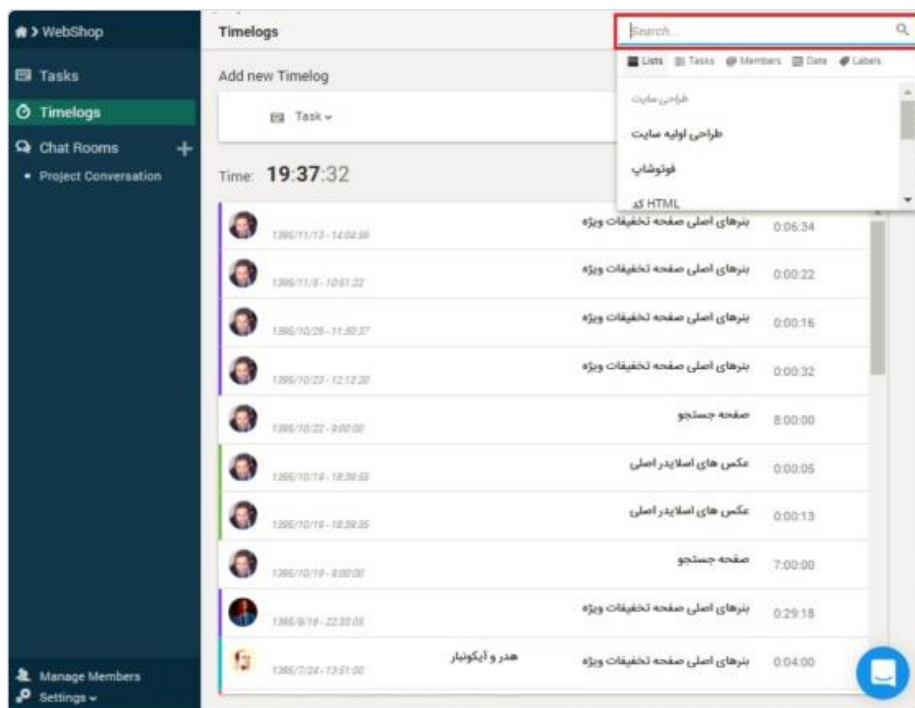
> WebShop

Tasks

Timelogs

Chat Rooms +

• Project Conversation

Manage Members

Settings ⌄

Timelogs

Search...

Lists Tasks Members Date Labels

طراحی سایت

طراحی اولیه سایت

فوتوشاپ

کد HTML

Add new Timelog

Task ⌄

Time: 19:37:32

1396/11/13 - 14:04:59 بنرهای اصلی صفحه تخفیفات ویژه 0:06:34

1396/11/8 - 10:51:22 بنرهای اصلی صفحه تخفیفات ویژه 0:00:22

1396/10/26 - 11:30:37 بنرهای اصلی صفحه تخفیفات ویژه 0:00:16

1396/10/23 - 12:13:20 بنرهای اصلی صفحه تخفیفات ویژه 0:00:32

1396/10/22 - 9:00:00 صفحه جستجو 8:00:00

1396/10/19 - 18:39:55 عکس های اسلایدر اصلی 0:00:05

1396/10/19 - 18:39:35 عکس های اسلایدر اصلی 0:00:13

1396/10/19 - 8:00:00 صفحه جستجو 7:00:00

1396/8/19 - 22:33:05 بنرهای اصلی صفحه تخفیفات ویژه 0:29:18

1396/7/24 - 13:51:00 هدر و آیکونبار بنرهای اصلی صفحه تخفیفات ویژه 0:04:00